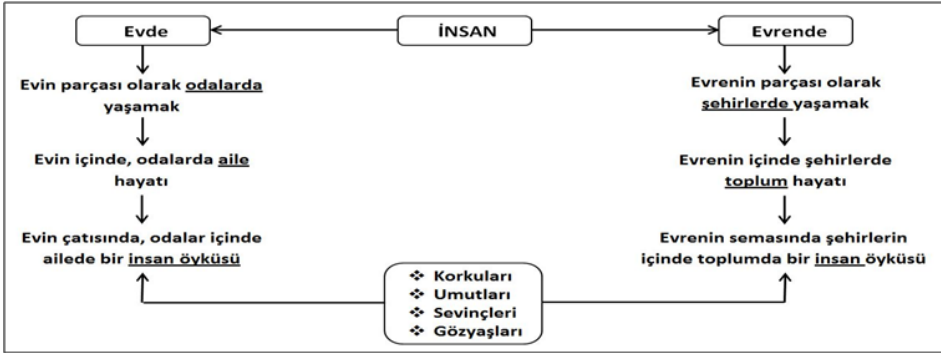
İNSAN

Evde

Evin parçası olarak odalarda yaşamak

Evin içinde, odalarda aile hayatı

Evin çatısında, odalar içinde ailede bir insan öyküsü

Evrende

Evrenin parçası olarak şehirlerde yaşamak

Evrenin içinde şehirlerde toplum hayatı

Evrenin semasında şehirlerin içinde toplumda bir insan öyküsü

❖ Korkuları
❖ Umutları
❖ Sevinçleri
❖ Gözyaşları